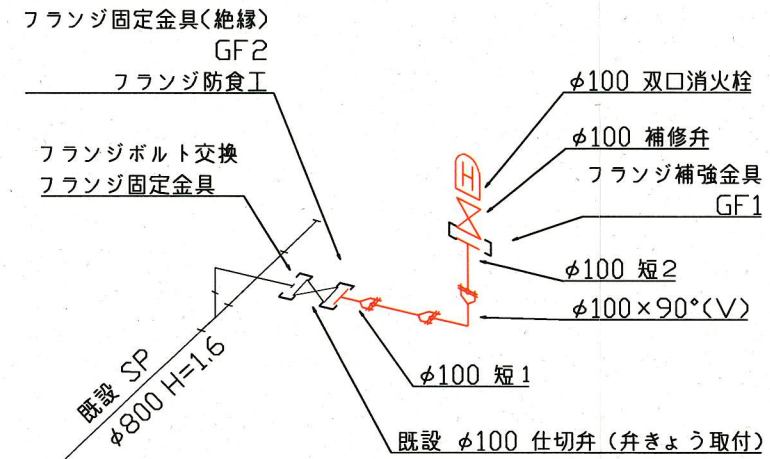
フランジ固定金具(絶縁)
GF2
フランジ防食工

フランジボルト交換
フランジ固定金具

$\phi$100 双口消火栓
$\phi$100 補修弁
フランジ補強金具
GF1
H
$\phi$100 短2
$\phi$100×90°(V)

既設 SP
$\phi$800 H=1.6

$\phi$100 短1

既設 $\phi$100 仕切弁 (弁きょう取付)